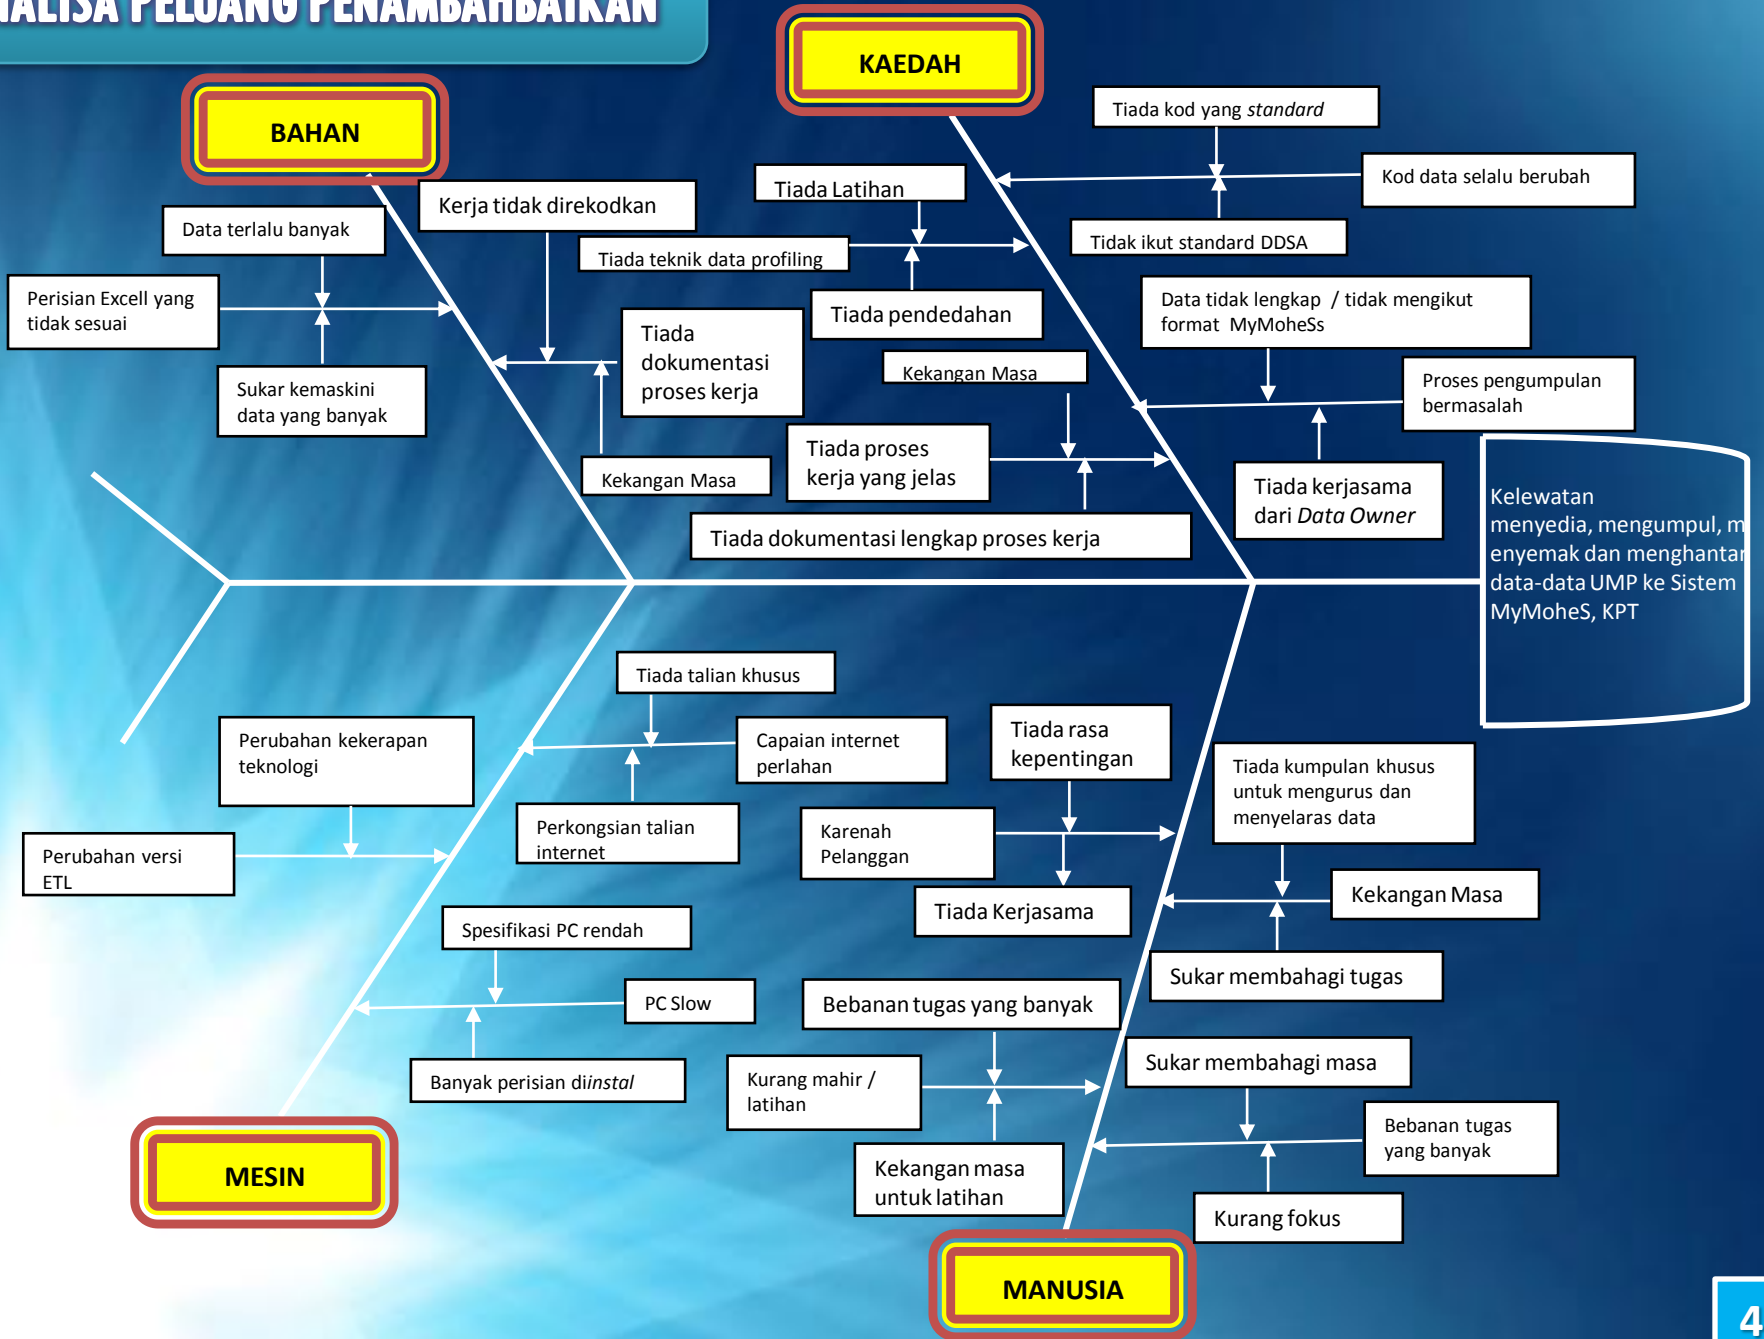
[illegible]ALISA PELUANG PENAMBAHBAIKAN

BAHAN

KAEDAH

Kerja tidak direkodkan

Data terlalu banyak

Perisian Excell yang tidak sesuai

Sukar kemaskini data yang banyak

Tiada dokumentasi proses kerja

Kekangan Masa

Tiada Latihan

Tiada teknik data profiling

Tiada pendedahan

Kekangan Masa

Tiada proses kerja yang jelas

Tiada dokumentasi lengkap proses kerja

Tiada kod yang *standard*

Kod data selalu berubah

Tidak ikut standard DDSA

Data tidak lengkap / tidak mengikut format MyMoheSs

Proses pengumpulan bermasalah

Tiada kerjasama dari *Data Owner*

Kelewatan menyedia, mengumpul, m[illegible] enyemak dan menghanta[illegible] data-data UMP ke Sistem MyMoheS, KPT

Tiada talian khusus

Capaian internet perlahan

Perkongsian talian internet

Perubahan kekerapan teknologi

Perubahan versi ETL

Spesifikasi PC rendah

PC Slow

Banyak perisian di*instal*

Tiada rasa kepentingan

Karenah Pelanggan

Tiada Kerjasama

Tiada kumpulan khusus untuk mengurus dan menyelaras data

Kekangan Masa

Sukar membahagi tugas

Bebanan tugas yang banyak

Kurang mahir / latihan

Kekangan masa untuk latihan

Sukar membahagi masa

Bebanan tugas yang banyak

Kurang fokus

MESIN

MANUSIA

4